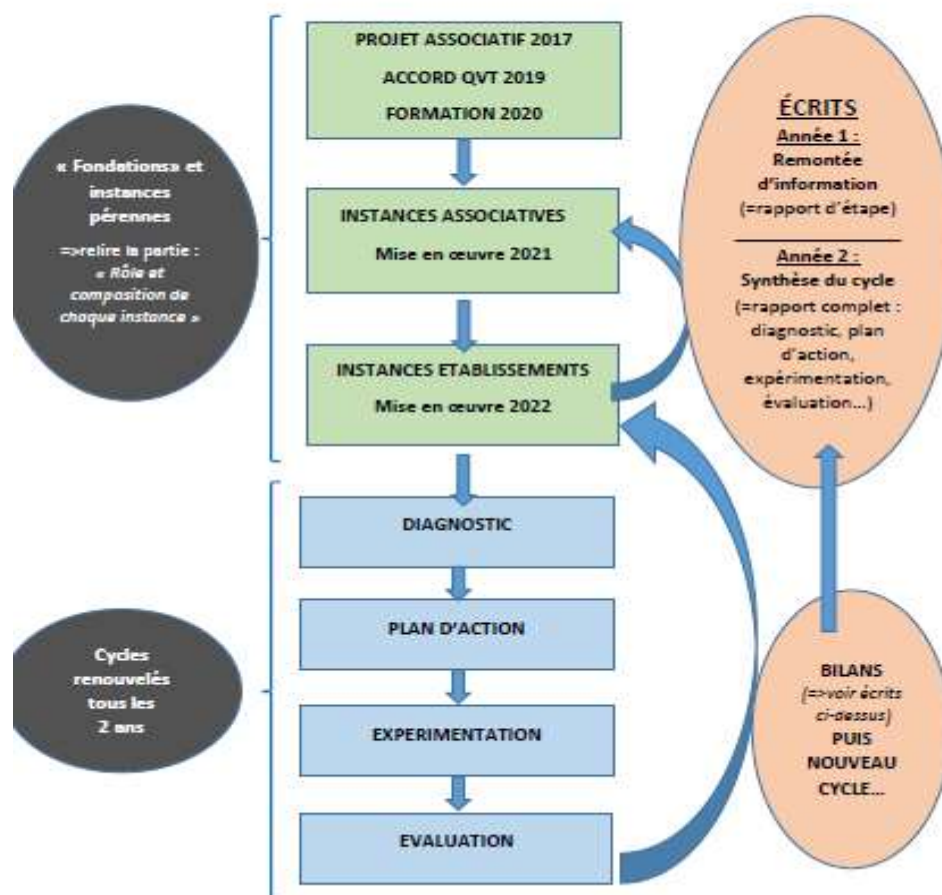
« Fondations» et instances pérennes

=>relire la partie : « Rôle et composition de chaque instance »

PROJET ASSOCIATIF 2017

ACCORD QVT 2019

FORMATION 2020

INSTANCES ASSOCIATIVES

Mise en œuvre 2021

INSTANCES ETABLISSEMENTS

Mise en œuvre 2022

ÉCRITS

Année 1 :

Remontée d'information (=rapport d'étape)

Année 2 :

Synthèse du cycle (=rapport complet : diagnostic, plan d'action, expérimentation, évaluation...)

Cycles renouvelés tous les 2 ans

DIAGNOSTIC

PLAN D'ACTION

EXPERIMENTATION

EVALUATION

BILANS (=>voir écrits ci-dessus) PUIS NOUVEAU CYCLE...